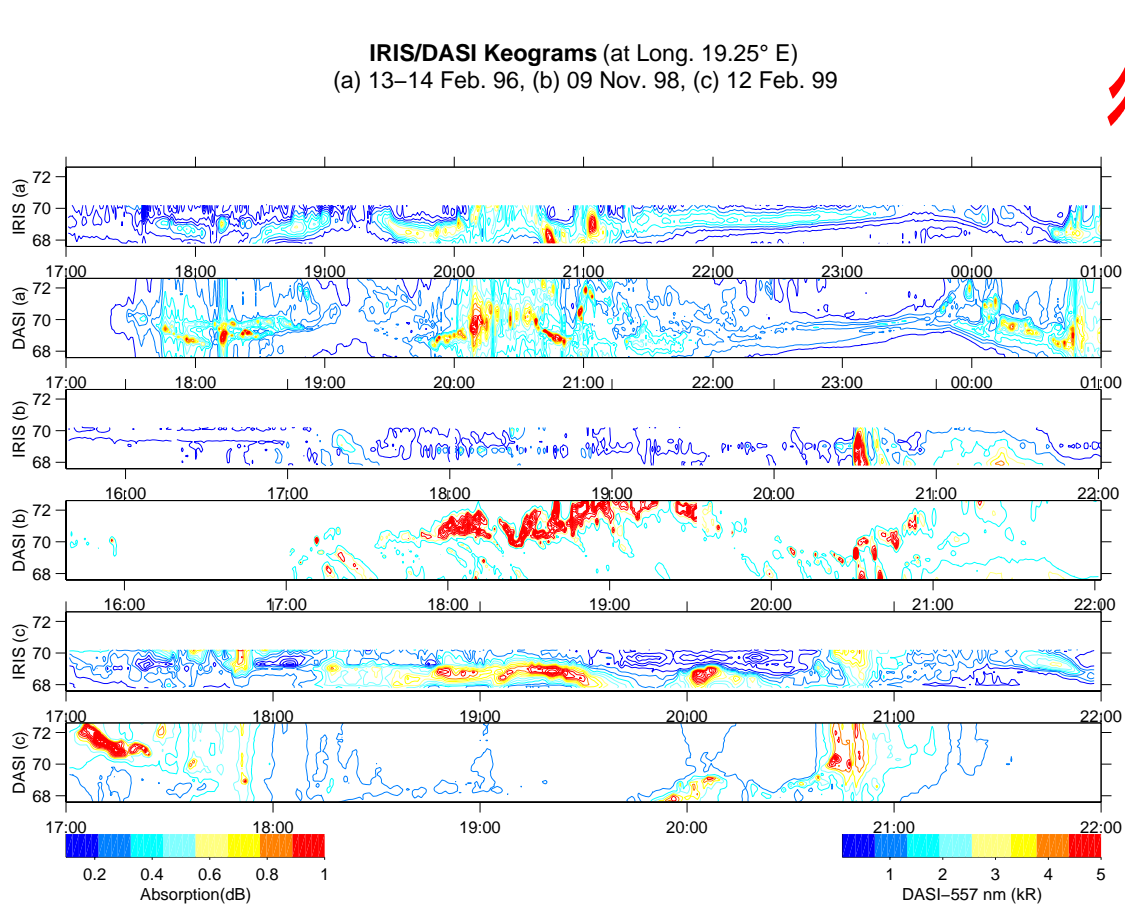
**IRIS/DASI Keograms** (at Long. 19.25° E)
(a) 13–14 Feb. 96, (b) 09 Nov. 98, (c) 12 Feb. 99

IRIS (a)
72
70
68
17:00 18:00 19:00 20:00 21:00 22:00 23:00 00:00 01:00

DASI (a)
72
70
68
17:00 18:00 19:00 20:00 21:00 22:00 23:00 00:00 01:00

IRIS (b)
72
70
68
16:00 17:00 18:00 19:00 20:00 21:00 22:00

DASI (b)
72
70
68
16:00 17:00 18:00 19:00 20:00 21:00 22:00

IRIS (c)
72
70
68
17:00 18:00 19:00 20:00 21:00 22:00

DASI (c)
72
70
68
17:00 18:00 19:00 20:00 21:00 22:00

0.2 0.4 0.6 0.8 1
Absorption(dB)

1 2 3 4 5
DASI–557 nm (kR)